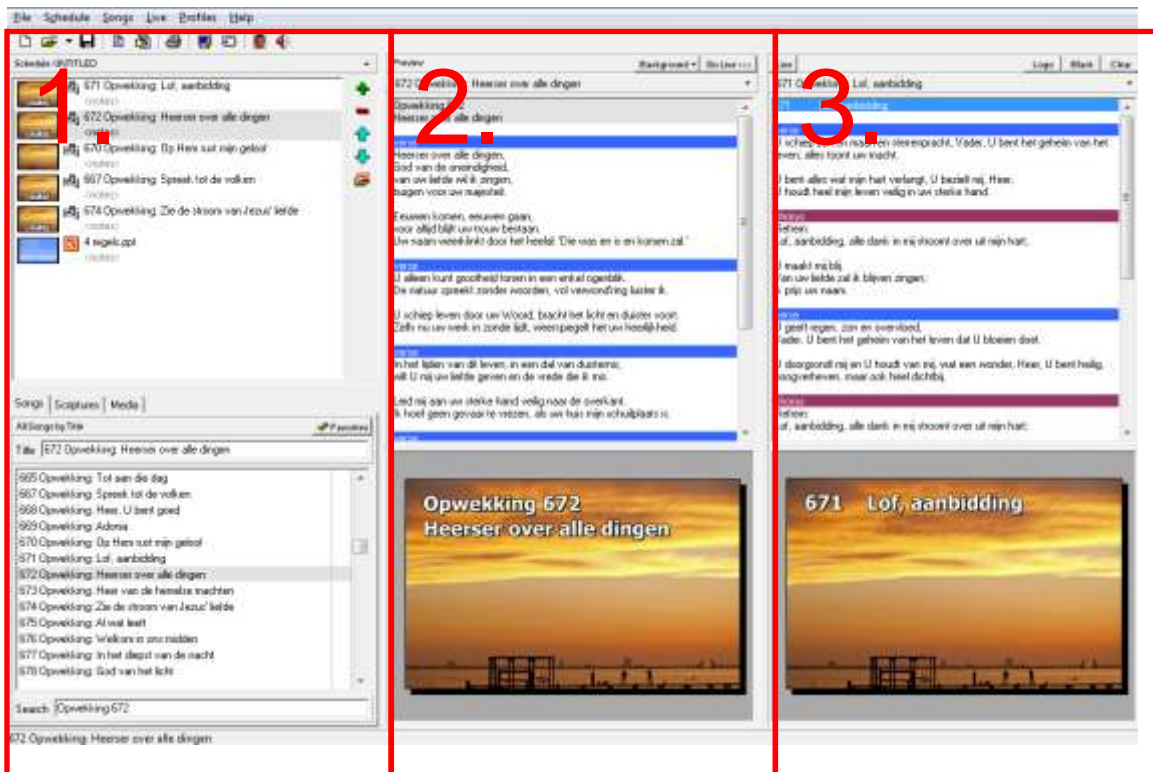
File Schedule Songs Live Profiles Help

1.

Schedule UNTITLED

671 Opwekking: Lof, aanbidding

672 Opwekking: Heerser over alle dingen

670 Opwekking: Dz Here sust mijn geloof

667 Opwekking: Spreek tot de volken

674 Opwekking: Zie de stroom van Jezus' liefde

4 regels.ppt

Songs Scriptures Media

All Songs by Title

Favorites

Title 672 Opwekking: Heerser over alle dingen

665 Opwekking: Tot aan die dag
667 Opwekking: Spreek tot de volken
668 Opwekking: Heer, U bent goed
669 Opwekking: Adonia
670 Opwekking: Dz Here sust mijn geloof
671 Opwekking: Lof, aanbidding
672 Opwekking: Heerser over alle dingen
673 Opwekking: Heer van de hemelse machten
674 Opwekking: Zie de stroom van Jezus' liefde
675 Opwekking: Al wat leeft
676 Opwekking: Welkom in ons midden
677 Opwekking: In het diepst van de nacht
678 Opwekking: God van het licht

Search Opwekking 672

672 Opwekking: Heerser over alle dingen

2.

Preview

Background On Live

672 Opwekking: Heerser over alle dingen

Opwekking 672
Heerser over alle dingen

Heerser over alle dingen,
God van de oneindigheid,
van uw liefde wil ik zingen,
buigen voor uw majesteit.

Eeuwen komen, eeuwen gaan,
voor altijd blijft uw trouw bestaan.
Uw naam weerklinkt door het heelal: 'Die was en is en komen zal.'

U alleen kunt goedheid tonen in een enkel ogenblik.
De natuur spreekt zonder woorden, vol verwond'ring luister ik.

U schiep leven door uw Woord, bracht het licht en duister voort.
Zelfs nu uw werk in zonde lijdt, weerspiegelt het uw heerlijkheid.

In het lijden van dit leven, in een dal van duisternis,
wilt U mij uw liefde geven en de vrede die ik mis.

Leid mij aan uw sterke hand veilig naar de overkant.
Ik hoef geen gevaar te vrezen, als uw huis mijn schuilplaats is.

Opwekking 672
Heerser over alle dingen

3.

Live

Logo Black Clear

671 Opwekking: Lof, aanbidding

Lof, aanbidding

U schiep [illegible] met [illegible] sterrenpracht, Vader, U bent het geheim van het leven; alles toont uw macht.

U bent alles wat mijn hart verlangt, U beziélt mij, Heer,
U houdt heel mijn leven veilig in uw sterke hand.

Refrein:
Lof, aanbidding, alle dank in mij stroomt over uit mijn hart;

U maakt mij blij
van uw liefde zal ik blijven zingen,
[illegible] prijs uw naam.

U geeft regen, zon en overvloed,
Vader, U bent het geheim van het leven dat U bloeien doet.

U doorgrondt mij en U houdt van mij, wat een wonder, Heer, U bent heilig,
hoogverheven, maar ook heel dichtbij.

Refrein:
Lof, aanbidding, alle dank in mij stroomt over uit mijn hart;

671 Lof, aanbidding